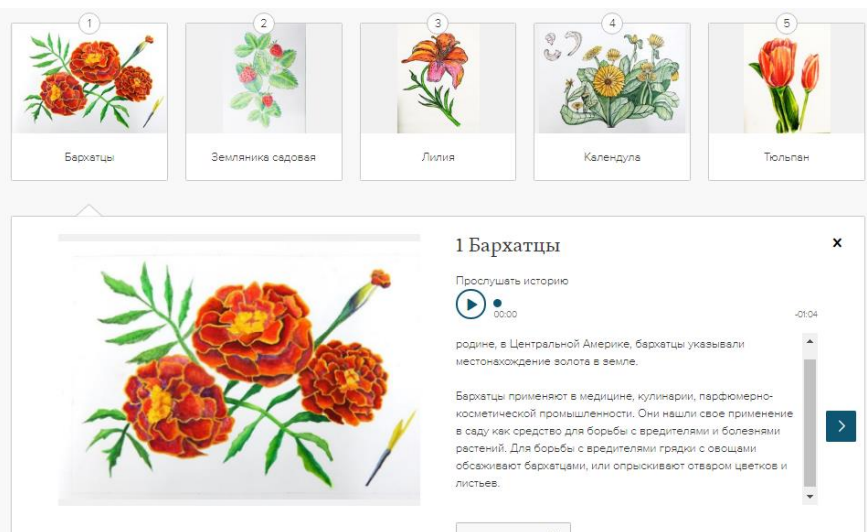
1

Бархатцы

2

Земляника садовая

3

Лилия

4

Календула

5

Тюльпан

1 Бархатцы

×

Прослушать историю

00:00

-01:04

родине, в Центральной Америке, бархатцы указывали местонахождение золота в земле.

Бархатцы применяют в медицине, кулинарии, парфюмерно-косметической промышленности. Они нашли свое применение в саду как средство для борьбы с вредителями и болезнями растений. Для борьбы с вредителями грядки с овощами обсаживают бархатцами, или опрыскивают отваром цветков и листьев.